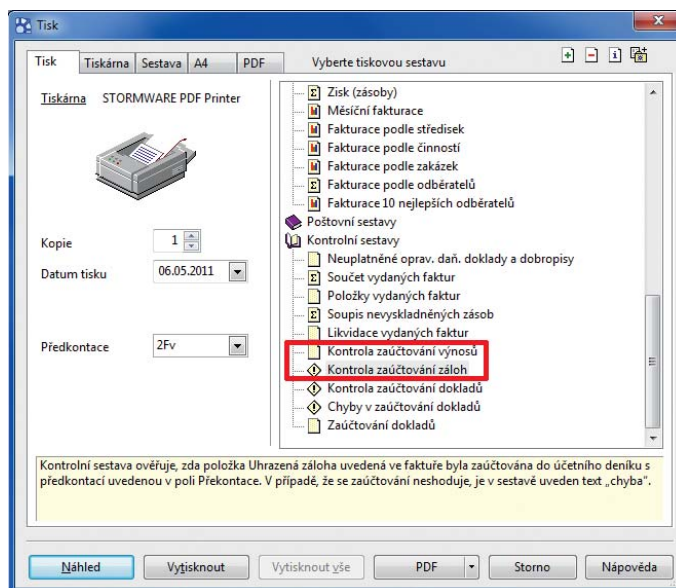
Tisk

Tisk | Tiskárna | Sestava | A4 | PDF

Vyberte tiskovou sestavu

Tiskárna STORMWARE PDF Printer

Kopie 1

Datum tisku 06.05.2011

Předkontace 2Fv

Zisk (zásoby)
Měsíční fakturace
Fakturace podle středisek
Fakturace podle činností
Fakturace podle zakázek
Fakturace podle odběratelů
Fakturace 10 nejlepších odběratelů
Poštovní sestavy
Kontrolní sestavy
Neuplatněné oprav. daň. doklady a dobropisy
Součet vydaných faktur
Položky vydaných faktur
Soupis nevyskladněných zásob
Likvidace vydaných faktur
Kontrola zaúčtování výnosů
Kontrola zaúčtování záloh
Kontrola zaúčtování dokladů
Chyby v zaúčtování dokladů
Zaúčtování dokladů

Kontrolní sestava ověřuje, zda položka Uhrazená záloha uvedená ve faktuře byla zaúčtována do účetního deníku s předkontací uvedenou v poli Překontace. V případě, že se zaúčtování neshoduje, je v sestavě uveden text „chyba".

Náhled | Vytisknout | Vytisknout vše | PDF | Storno | Nápověda